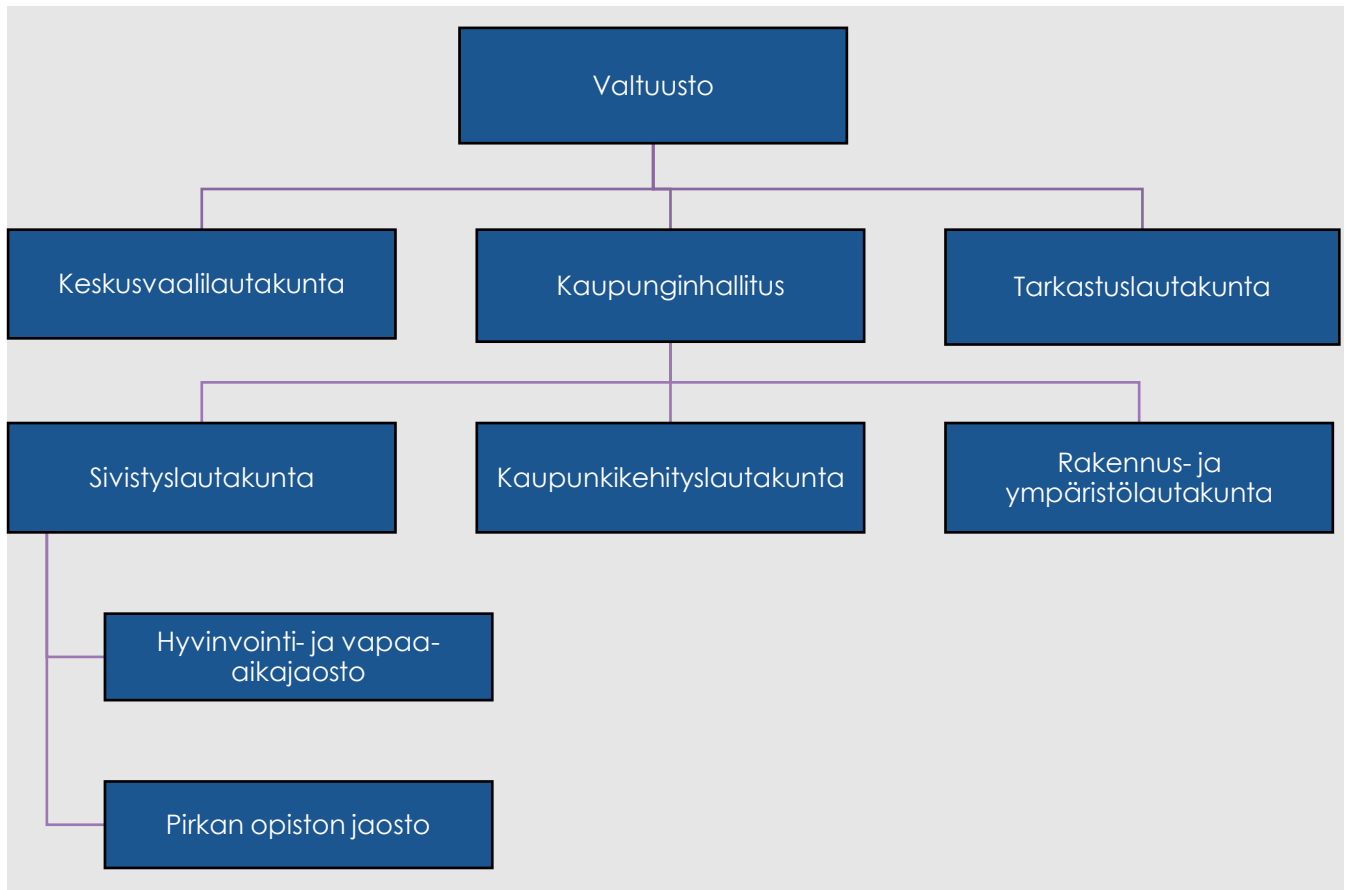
Valtuusto

Keskusvaalilautakunta

Kaupunginhallitus

Tarkastuslautakunta

Sivistyslautakunta

Kaupunkikehityslautakunta

Rakennus- ja ympäristölautakunta

Hyvinvointi- ja vapaa-aikajaosto

Pirkan opiston jaosto